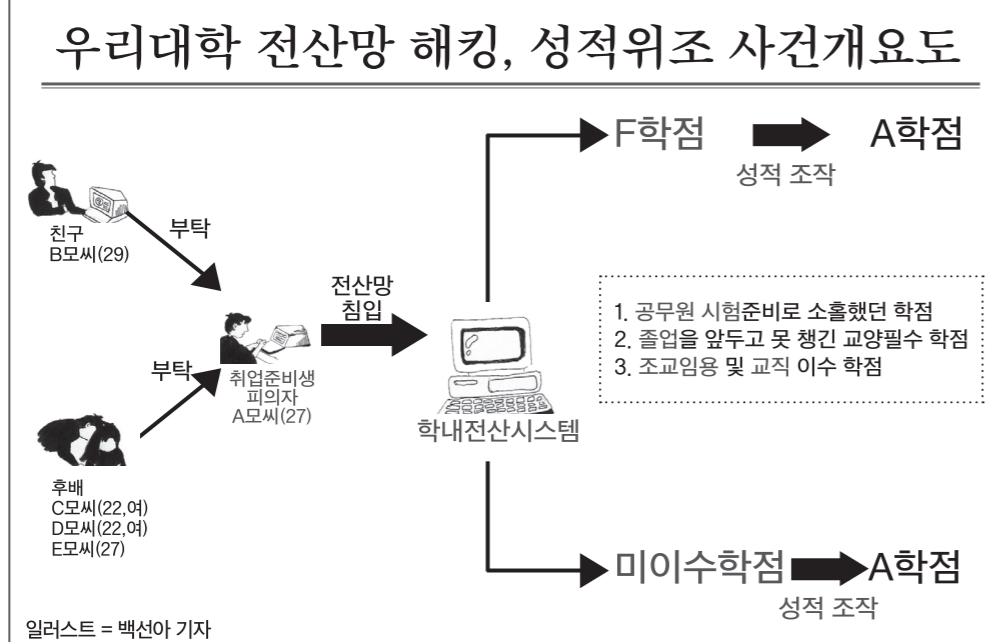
우리대학 전산망 해킹, 성적위조 사건개요도

친구
B모씨(29)

부탁

후배
C모씨(22,여)
D모씨(22,여)
E모씨(27)

부탁

취업준비생
피의자
A모씨(27)

전산망
침입

학내전산시스템

F학점 A학점
성적 조작

1. 공무원 시험준비로 소홀했던 학점
2. 졸업을 앞두고 못 챙긴 교양필수 학점
3. 조교임용 및 교직 이수 학점

미이수학점 A학점
성적 조작

일러스트 = 백선아 기자